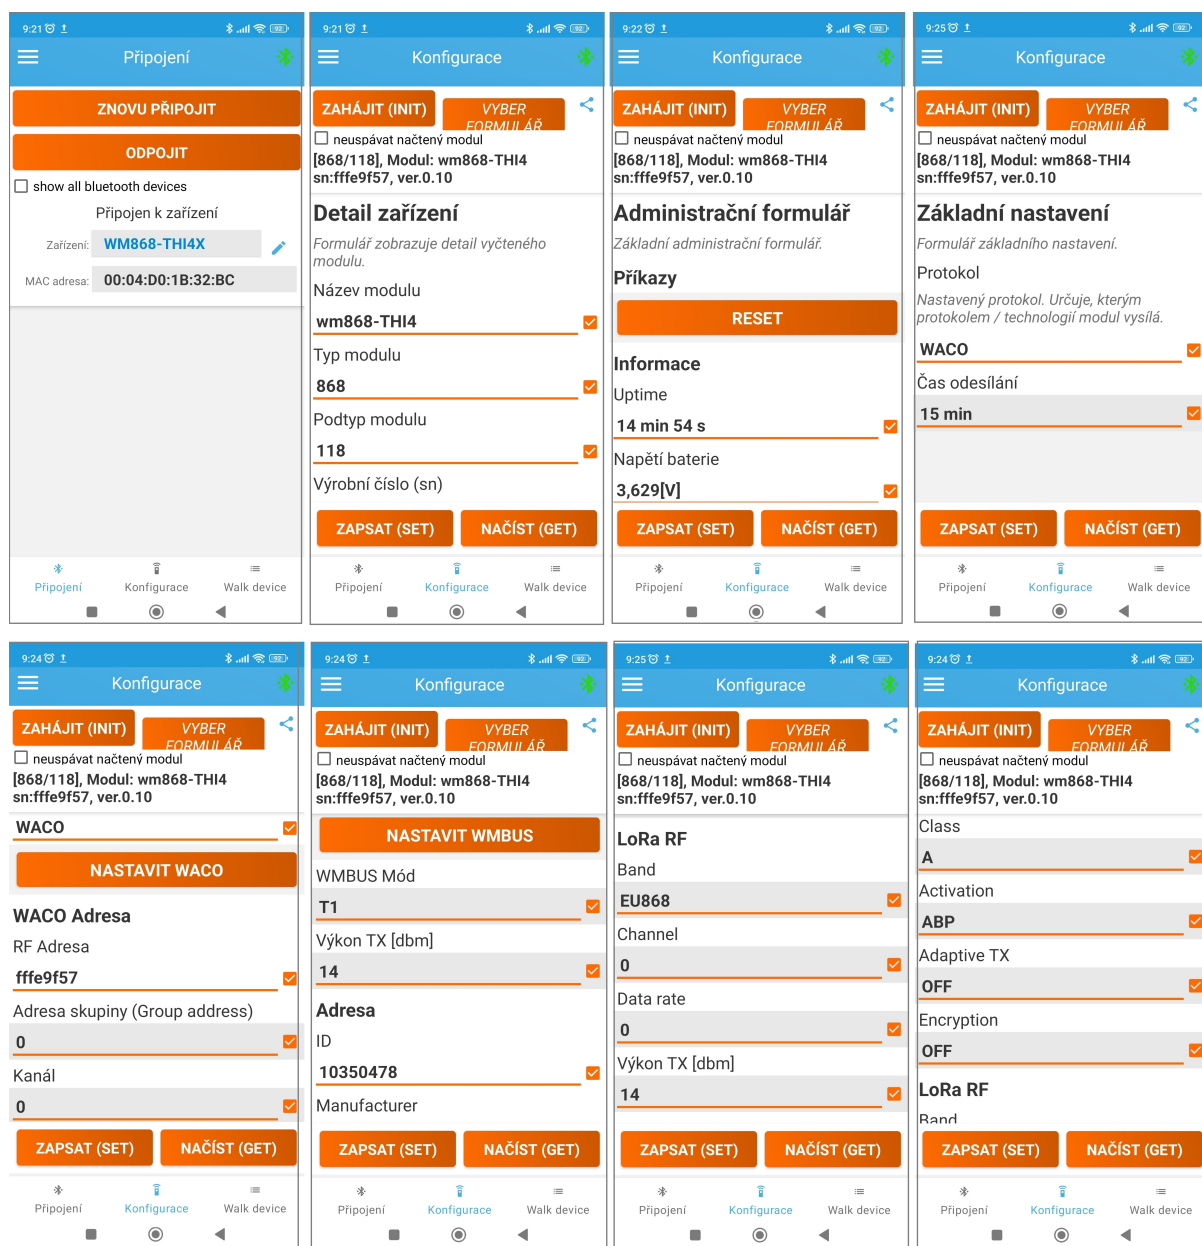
9:21 ⏰ ↑ 92

Připojení

ZNOVU PŘIPOJIT

ODPOJIT

show all bluetooth devices

Připojen k zařízení

Zařízení: WM868-THI4X

MAC adresa: 00:04:D0:1B:32:BC

Připojení Konfigurace Walk device

9:21 ⏰ ↑ 92

Konfigurace

ZAHÁJIT (INIT) VYBER FORMULÁŘ

neuspávat načtený modul

[868/118], Modul: wm868-THI4 sn:fffe9f57, ver.0.10

Detail zařízení

Formulář zobrazuje detail vyčteného modulu.

Název modulu

wm868-THI4

Typ modulu

868

Podtyp modulu

118

Výrobní číslo (sn)

ZAPSAT (SET) NAČÍST (GET)

Připojení Konfigurace Walk device

9:22 ⏰ ↑ 92

Konfigurace

ZAHÁJIT (INIT) VYBER FORMULÁŘ

neuspávat načtený modul

[868/118], Modul: wm868-THI4 sn:fffe9f57, ver.0.10

Administrační formulář

Základní administrační formulář.

Příkazy

RESET

Informace

Uptime

14 min 54 s

Napětí baterie

3,629[V]

ZAPSAT (SET) NAČÍST (GET)

Připojení Konfigurace Walk device

9:25 ⏰ ↑ 92

Konfigurace

ZAHÁJIT (INIT) VYBER FORMULÁŘ

neuspávat načtený modul

[868/118], Modul: wm868-THI4 sn:fffe9f57, ver.0.10

Základní nastavení

Formulář základního nastavení.

Protokol

Nastavený protokol. Určuje, kterým protokolem / technologií modul vysílá.

WACO

Čas odesílání

15 min

ZAPSAT (SET) NAČÍST (GET)

Připojení Konfigurace Walk device

9:24 ⏰ ↑ 92

Konfigurace

ZAHÁJIT (INIT) VYBER FORMULÁŘ

neuspávat načtený modul

[868/118], Modul: wm868-THI4 sn:fffe9f57, ver.0.10

WACO

NASTAVIT WACO

WACO Adresa

RF Adresa

fffe9f57

Adresa skupiny (Group address)

0

Kanál

0

ZAPSAT (SET) NAČÍST (GET)

Připojení Konfigurace Walk device

9:24 ⏰ ↑ 92

Konfigurace

ZAHÁJIT (INIT) VYBER FORMULÁŘ

neuspávat načtený modul

[868/118], Modul: wm868-THI4 sn:fffe9f57, ver.0.10

NASTAVIT WMBUS

WMBUS Mód

T1

Výkon TX [dbm]

14

Adresa

ID

10350478

Manufacturer

ZAPSAT (SET) NAČÍST (GET)

Připojení Konfigurace Walk device

9:25 ⏰ ↑ 92

Konfigurace

ZAHÁJIT (INIT) VYBER FORMULÁŘ

neuspávat načtený modul

[868/118], Modul: wm868-THI4 sn:fffe9f57, ver.0.10

LoRa RF

Band

EU868

Channel

0

Data rate

0

Výkon TX [dbm]

14

ZAPSAT (SET) NAČÍST (GET)

Připojení Konfigurace Walk device

9:24 ⏰ ↑ 92

Konfigurace

ZAHÁJIT (INIT) VYBER FORMULÁŘ

neuspávat načtený modul

[868/118], Modul: wm868-THI4 sn:fffe9f57, ver.0.10

Class

A

Activation

ABP

Adaptive TX

OFF

Encryption

OFF

LoRa RF

Band

ZAPSAT (SET) NAČÍST (GET)

Připojení Konfigurace Walk device